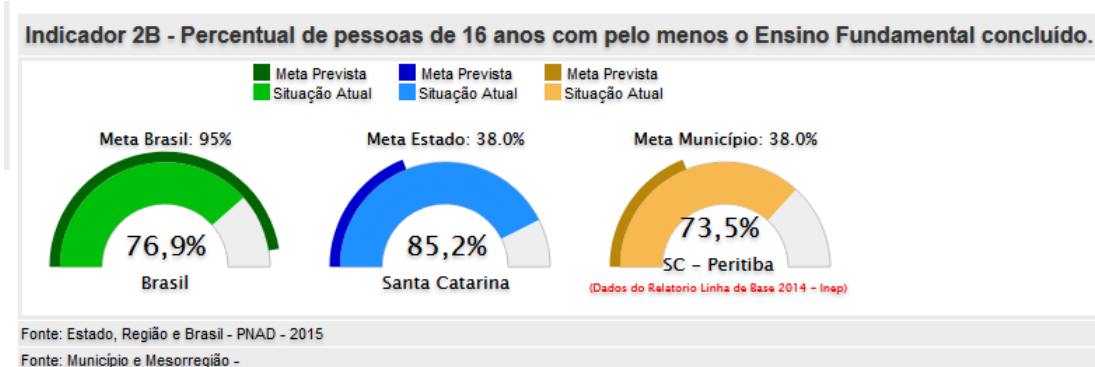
Indicador 2B - Percentual de pessoas de 16 anos com pelo menos o Ensino Fundamental concluído.

Meta Prevista
Situação Atual

Meta Prevista
Situação Atual

Meta Prevista
Situação Atual

Meta Brasil: 95%
76,9%
Brasil

Meta Estado: 38.0%
85,2%
Santa Catarina

Meta Município: 38.0%
73,5%
SC - Peritiba
(Dados do Relatorio Linha de Base 2014 - Inep)

Fonte: Estado, Região e Brasil - PNAD - 2015
Fonte: Município e Mesorregião -